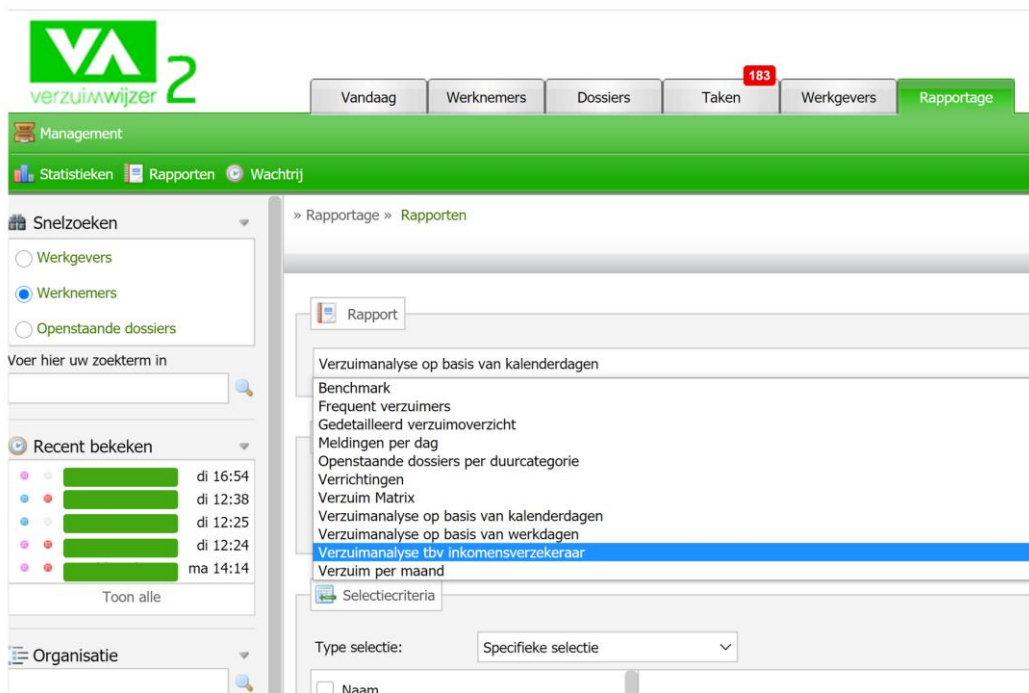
VA
verzuimwijzer 2

Vandaag | Werknemers | Dossiers | Taken 183 | Werkgevers | Rapportage

Management

Statistieken Rapporten Wachtrij

Snelzoeken

Werkgevers

Werknemers

Openstaande dossiers

Voer hier uw zoekterm in

Recent bekeken

di 16:54
di 12:38
di 12:25
di 12:24
ma 14:14

Toon alle

Organisatie

» Rapportage » Rapporten

Rapport

Verzuimanalyse op basis van kalenderdagen

Benchmark
Frequent verzuimers
Gedetailleerd verzuimoverzicht
Meldingen per dag
Openstaande dossiers per duurcategorie
Verrichtingen
Verzuim Matrix
Verzuimanalyse op basis van kalenderdagen
Verzuimanalyse op basis van werkdagen
Verzuimanalyse tbv inkomensverzekeraar
Verzuim per maand

Selectiecriteria

Type selectie: Specifieke selectie

Naam